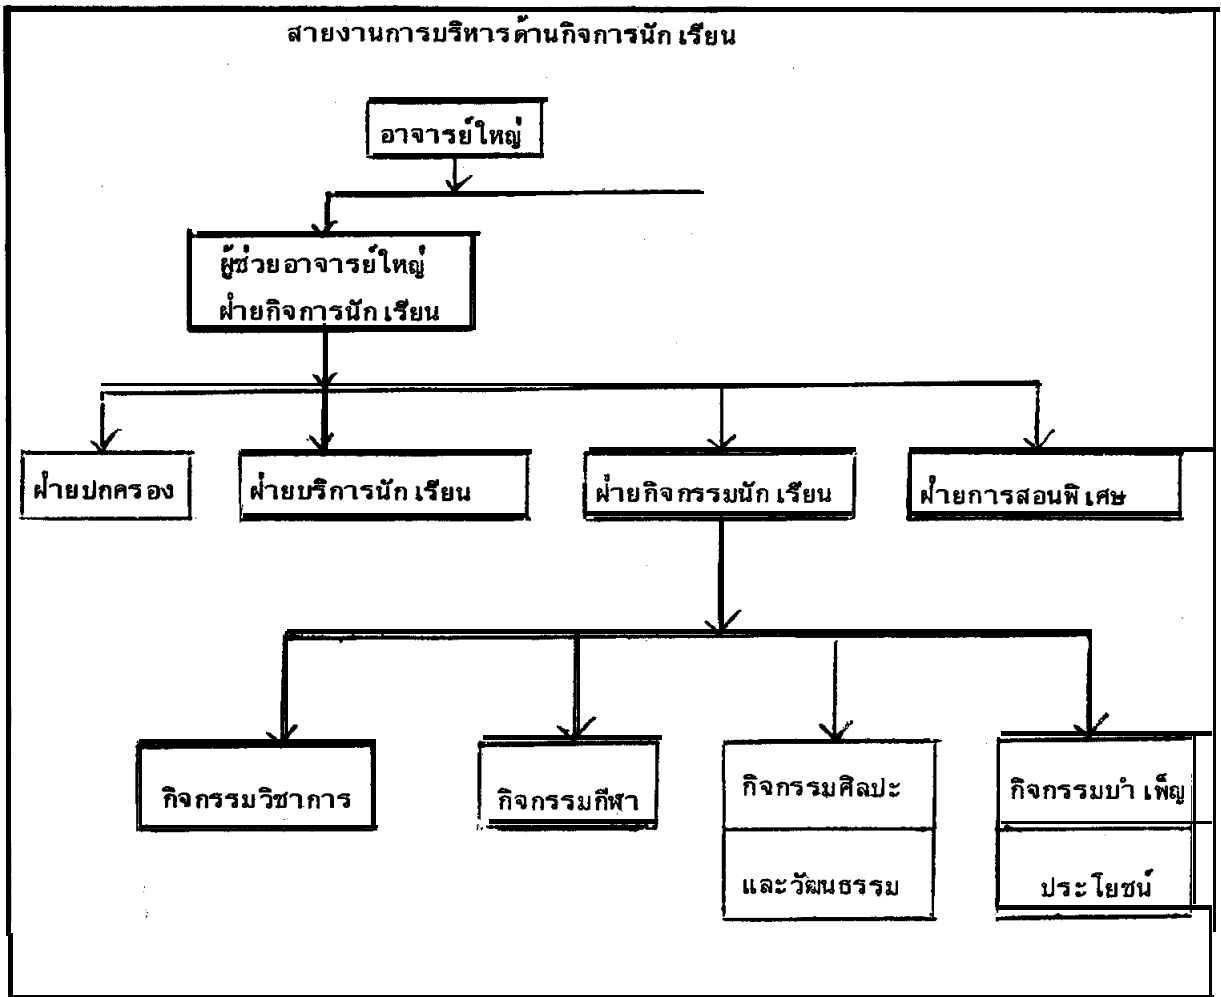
สายงานการบริหารด้านกิจการนัก เรียน

อาจารย์ใหญ่

ผู้ช่วยอาจารย์ใหญ่
ฝ่ายกิจการนัก เรียน

ฝ่ายปกครอง

ฝ่ายบริการนัก เรียน

ฝ่ายกิจกรรมนัก เรียน

ฝ่ายการสอนพิ เศษ

กิจกรรมวิชาการ

กิจกรรมกีฬา

กิจกรรมศิลปะ
และวัฒนธรรม

กิจกรรมบำ เพ็ญ
ประโยชน์